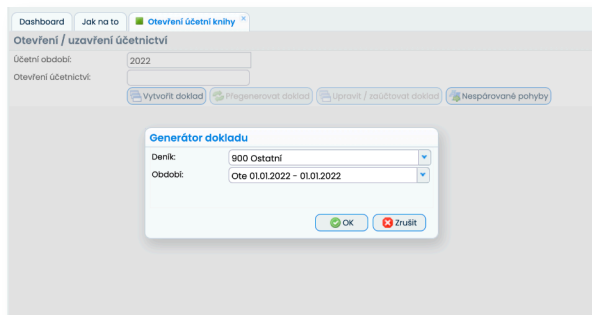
Dashboard
Jak na to
Otevření účetní knihy ×

Otevření / uzavření účetnictví

Účetní období: 2022
Otevření účetnictví:

Vytvořit doklad
Přegenerovat doklad
Upravit / zaúčtovat doklad
Nespárované pohyby

Generátor dokladu

Deník: 900 Ostatní
Období: Ote 01.01.2022 - 01.01.2022

OK
Zrušit